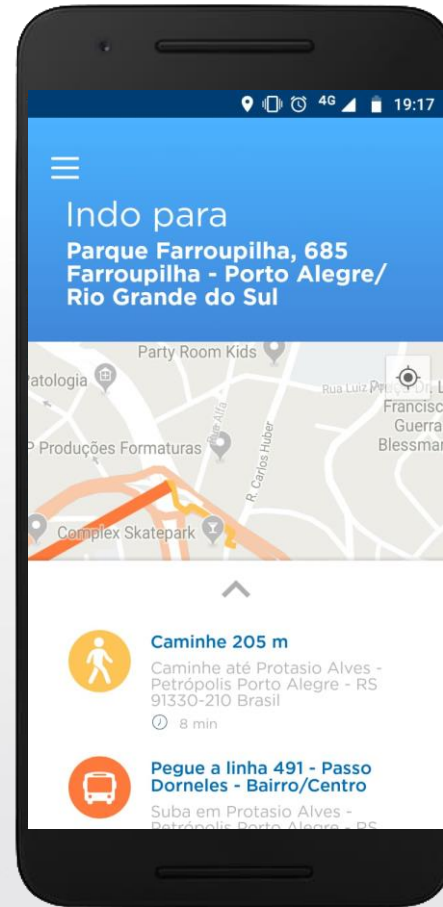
4G 19:17

Indo para

Parque Farroupilha, 685 Farroupilha - Porto Alegre/ Rio Grande do Sul

Party Room Kids

atologia

Rua Luiz

Francisc

Guerra

Blessmar

P Produções Formaturas

R. Carlos Huber

Complex Skatepark

Caminhe 205 m

Caminhe até Protasio Alves - Petrópolis Porto Alegre - RS 91330-210 Brasil

8 min

Pegue a linha 491 - Passo Dorneles - Bairro/Centro

Suba em Protasio Alves - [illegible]